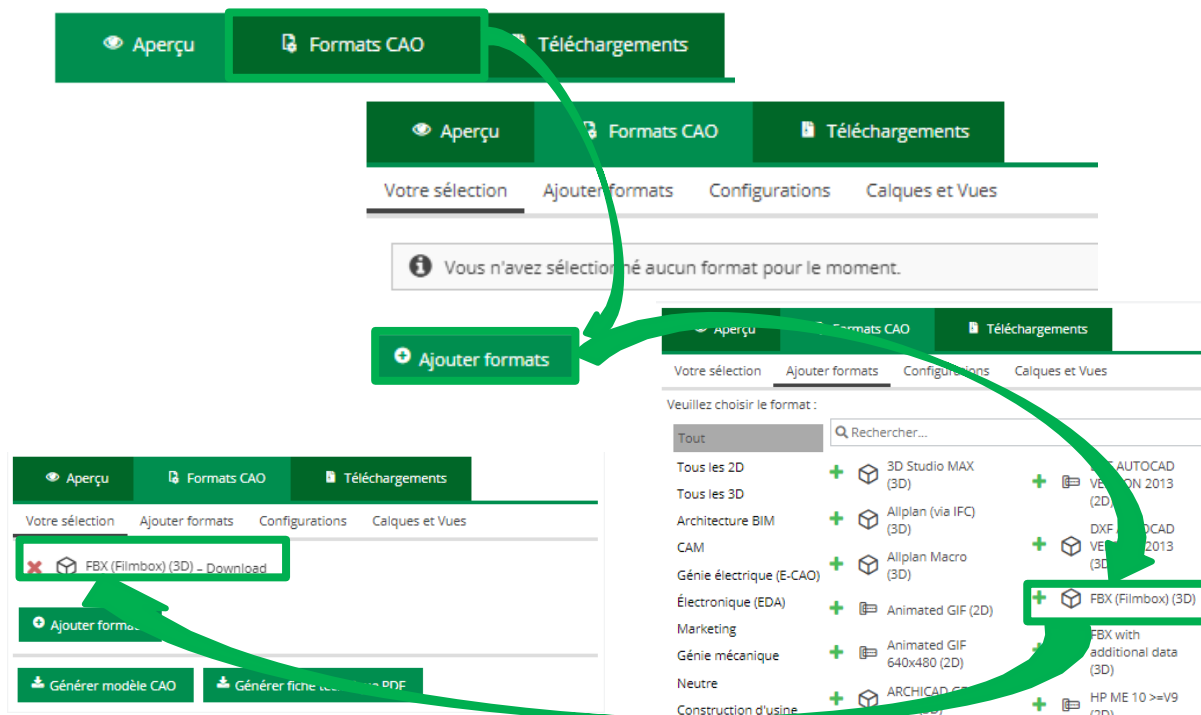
Aperçu Formats CAO Téléchargements

Aperçu Formats CAO Téléchargements

Votre sélection Ajouter formats Configurations Calques et Vues

Vous n'avez sélectionné aucun format pour le moment.

Ajouter formats

Aperçu Formats CAO Téléchargements

Votre sélection Ajouter formats Configurations Calques et Vues

Veuillez choisir le format :

Rechercher...

Tout
Tous les 2D
Tous les 3D
Architecture BIM
CAM
Génie électrique (E-CAO)
Électronique (EDA)
Marketing
Génie mécanique
Neutre
Construction d'usine

3D Studio MAX (3D)
Allplan (via IFC) (3D)
Allplan Macro (3D)
Animated GIF (2D)
Animated GIF 640x480 (2D)
ARCHICAD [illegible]

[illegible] AUTOCAD VE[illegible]ON 2013 (2D)
DXF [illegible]CAD VE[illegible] 2013 (3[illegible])
FBX (Filmbox) (3D)
FBX with additional data (3D)
HP ME 10 >=V9 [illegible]

Aperçu Formats CAO Téléchargements

Votre sélection Ajouter formats Configurations Calques et Vues

FBX (Filmbox) (3D) - Download

Ajouter forma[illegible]

Générer modèle CAO Générer fiche te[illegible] PDF